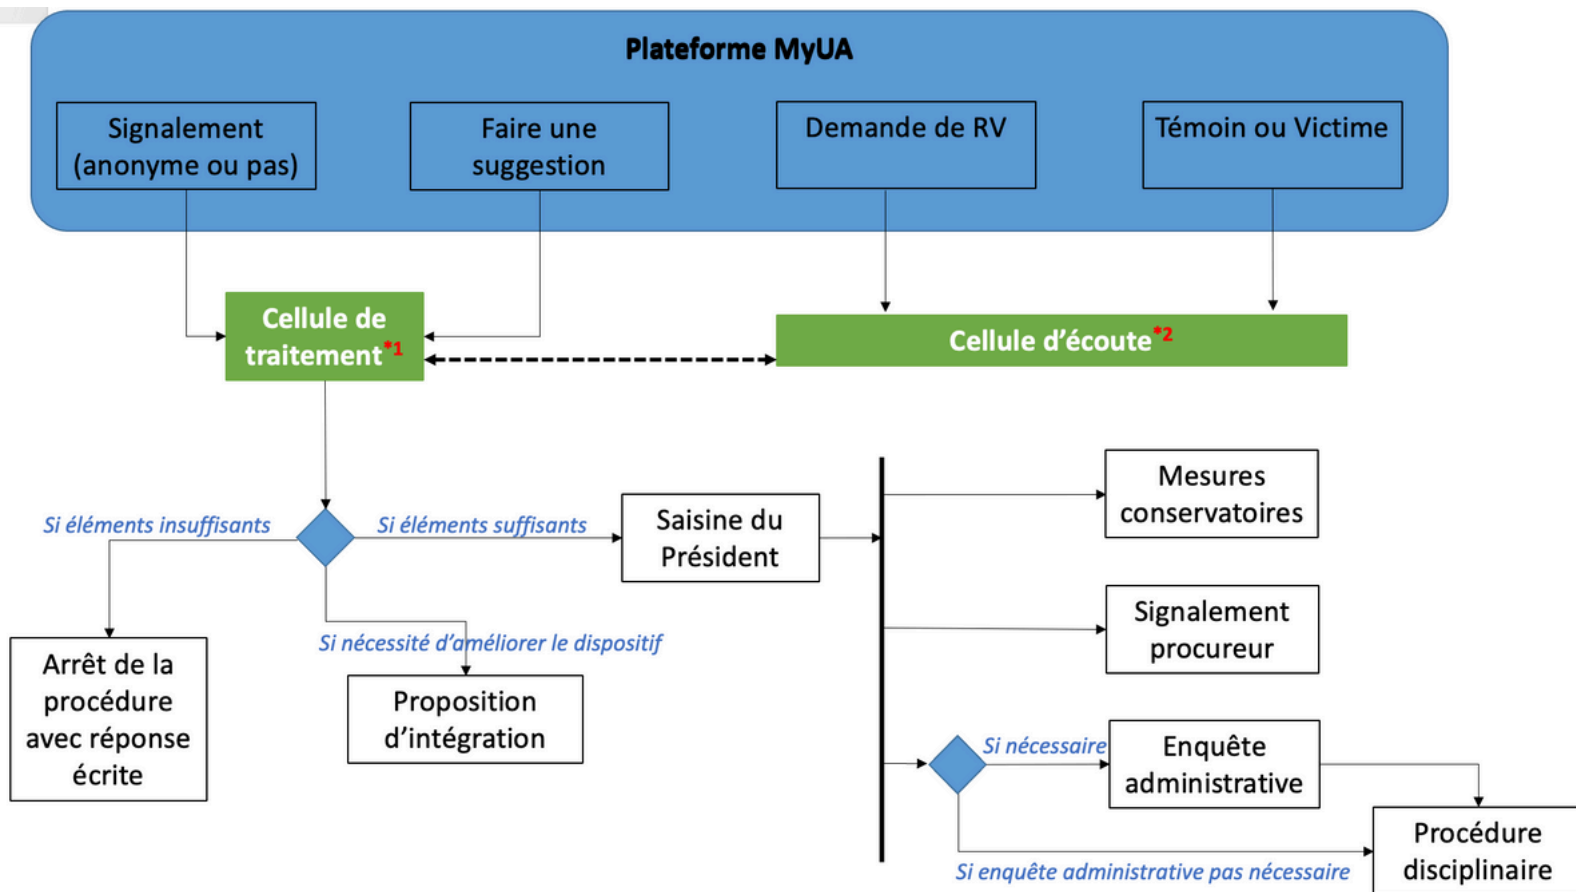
Plateforme MyUA

Signalement (anonyme ou pas)

Faire une suggestion

Demande de RV

Témoin ou Victime

Cellule de traitement*1

Cellule d'écoute*2

Si éléments insuffisants

Si éléments suffisants

Saisine du Président

Mesures conservatoires

Signalement procureur

Si nécessité d'améliorer le dispositif

Arrêt de la procédure avec réponse écrite

Proposition d'intégration

Si nécessaire

Enquête administrative

Procédure disciplinaire

Si enquête administrative pas nécessaire